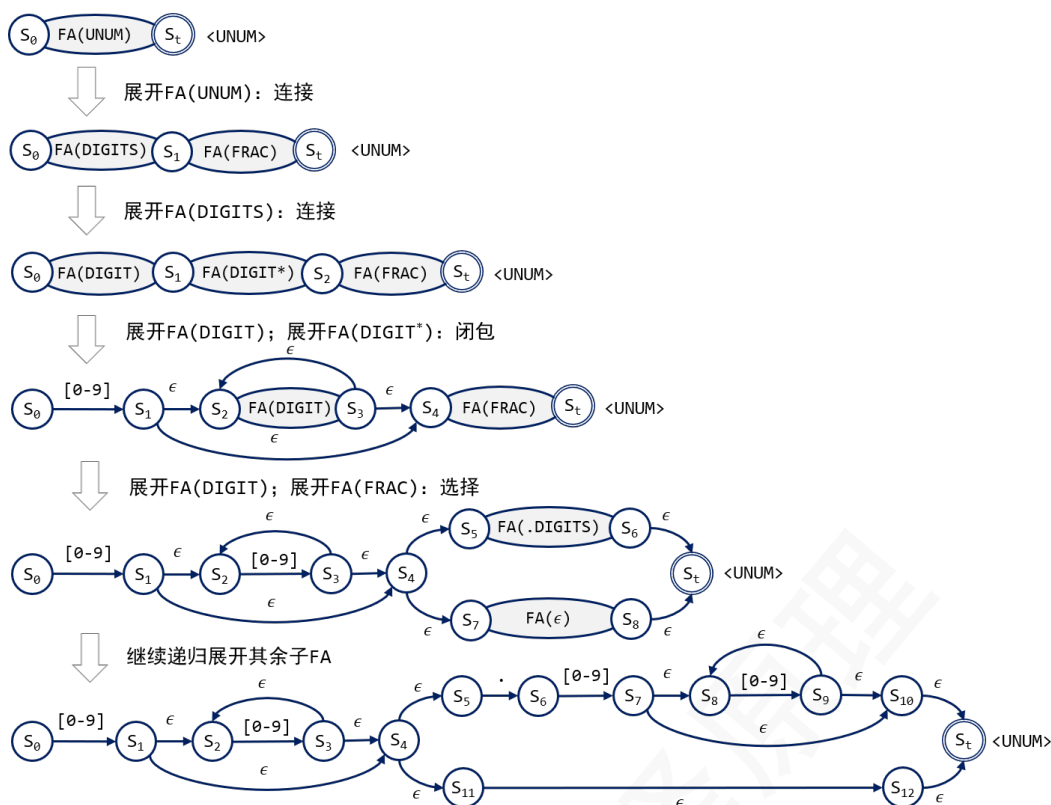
$S_0$ FA(UNUM) $S_t$ <UNUM>

展开FA(UNUM)：连接

$S_0$ FA(DIGITS) $S_1$ FA(FRAC) $S_t$ <UNUM>

展开FA(DIGITS)：连接

$S_0$ FA(DIGIT) $S_1$ FA(DIGIT*) $S_2$ FA(FRAC) $S_t$ <UNUM>

展开FA(DIGIT)；展开FA(DIGIT$^*$)：闭包

$S_0$ [0-9] $S_1$ $\epsilon$ $S_2$ FA(DIGIT) $S_3$ $\epsilon$ $S_4$ FA(FRAC) $S_t$ <UNUM> $\epsilon$ $\epsilon$

展开FA(DIGIT)；展开FA(FRAC)：选择

$S_0$ [0-9] $S_1$ $\epsilon$ $S_2$ [0-9] $S_3$ $\epsilon$ $S_4$ $\epsilon$ $\epsilon$ $\epsilon$ $S_5$ FA(.DIGITS) $S_6$ $\epsilon$ $S_t$ <UNUM> $\epsilon$ $S_7$ FA($\epsilon$) $S_8$ $\epsilon$

继续递归展开其余子FA

$S_0$ [0-9] $S_1$ $\epsilon$ $S_2$ [0-9] $S_3$ $\epsilon$ $S_4$ $\epsilon$ $\epsilon$ $\epsilon$ $S_5$ . $S_6$ [0-9] $S_7$ $\epsilon$ $S_8$ [0-9] $S_9$ $\epsilon$ $\epsilon$ $S_{10}$ $\epsilon$ $\epsilon$ $S_t$ <UNUM> $\epsilon$ $S_{11}$ $\epsilon$ $S_{12}$ $\epsilon$